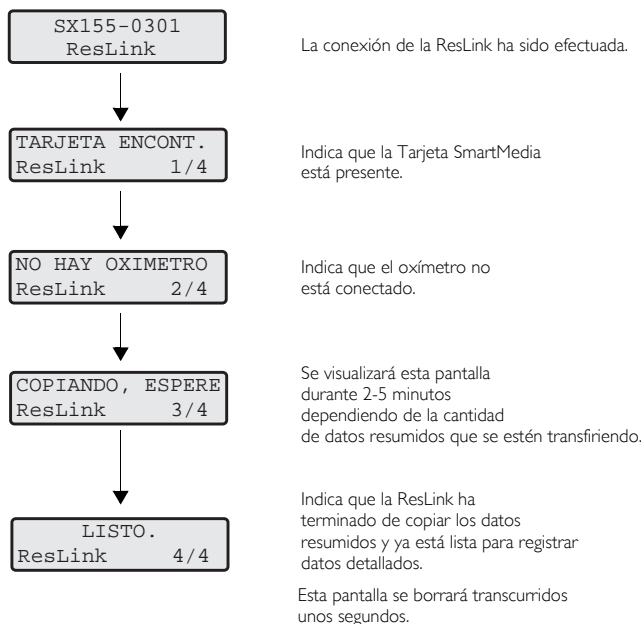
SX155-0301
ResLink

La conexión de la ResLink ha sido efectuada.

TARJETA ENCONT.
ResLink 1/4

Indica que la Tarjeta SmartMedia está presente.

NO HAY OXIMETRO
ResLink 2/4

Indica que el oxímetro no está conectado.

COPIANDO, ESPERE
ResLink 3/4

Se visualizará esta pantalla durante 2-5 minutos dependiendo de la cantidad de datos resumidos que se estén transfiriendo.

LISTO.
ResLink 4/4

Indica que la ResLink ha terminado de copiar los datos resumidos y ya está lista para registrar datos detallados.

Esta pantalla se borrará transcurridos unos segundos.